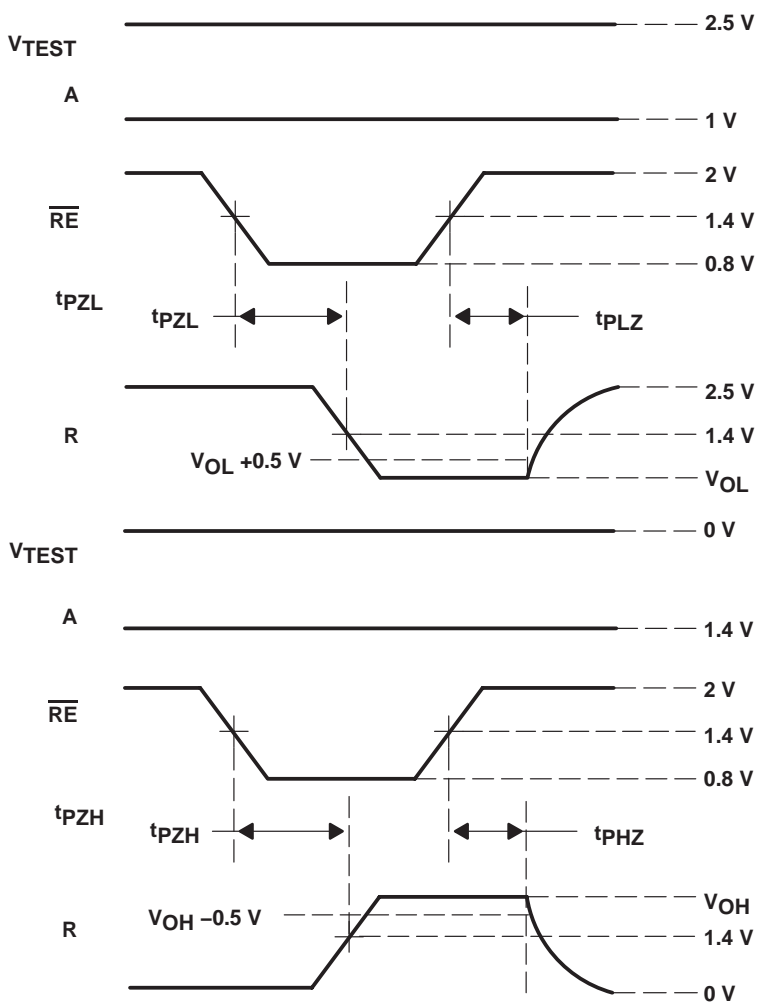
$V_{TEST}$

2.5 V

A

1 V

2 V

$\overline{RE}$

1.4 V

0.8 V

$t_{PZL}$

$t_{PZL}$

$t_{PLZ}$

2.5 V

R

1.4 V

$V_{OL}$ +0.5 V

$V_{OL}$

$V_{TEST}$

0 V

A

1.4 V

2 V

$\overline{RE}$

1.4 V

0.8 V

$t_{PZH}$

$t_{PZH}$

$t_{PHZ}$

$V_{OH}$

R

$V_{OH}$ −0.5 V

1.4 V

0 V